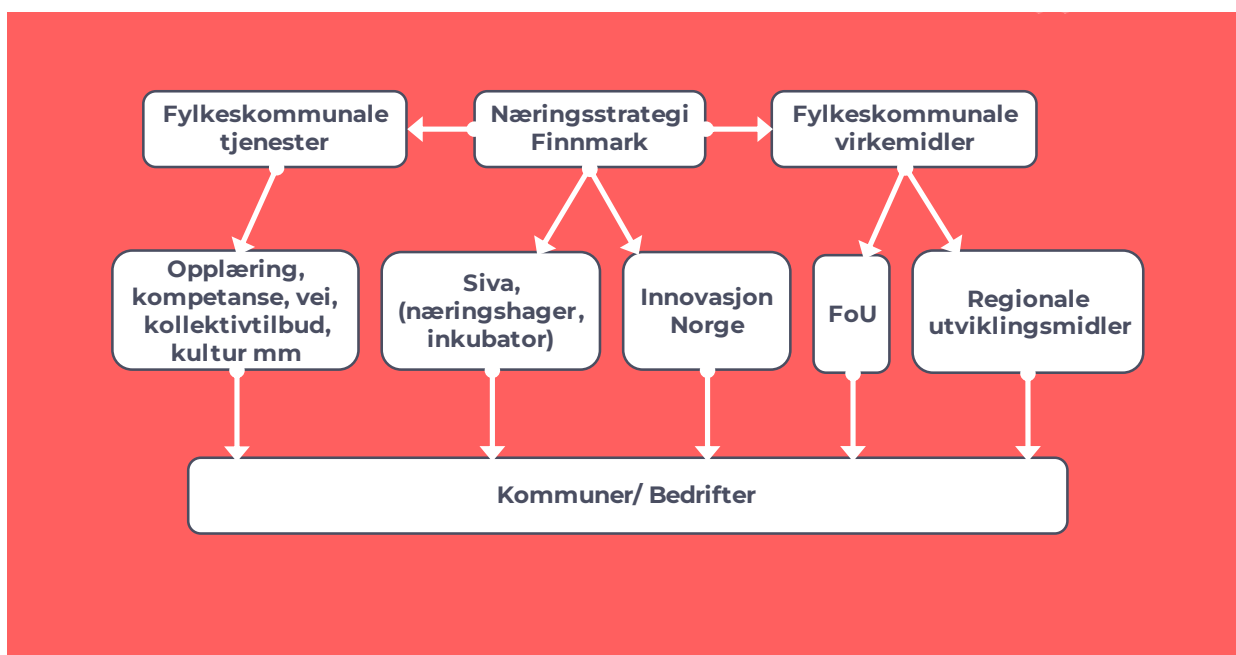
Fylkeskommunale tjenester

Næringsstrategi Finnmark

Fylkeskommunale virkemidler

Opplæring, kompetanse, vei, kollektivtilbud, kultur mm

Siva, (næringshager, inkubator)

Innovasjon Norge

FoU

Regionale utviklingsmidler

Kommuner/ Bedrifter